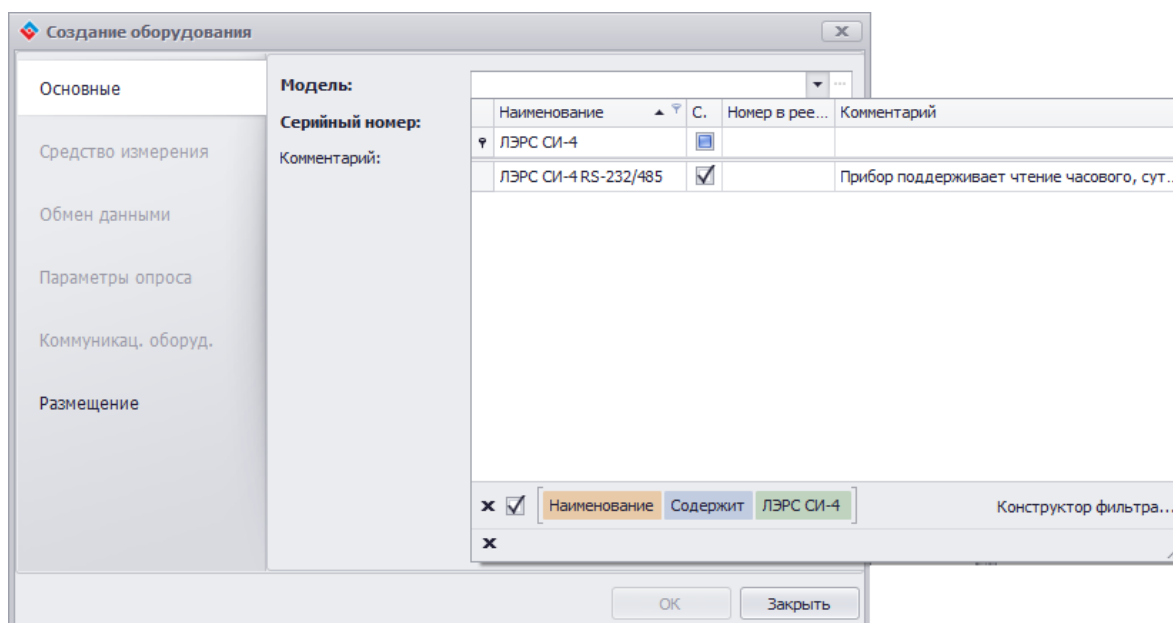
Создание оборудования

Основные

Средство измерения

Обмен данными

Параметры опроса

Коммуникац. оборуд.

Размещение

Модель:

Серийный номер:

Комментарий:

| Наименование | С. | Номер в рее... | Комментарий |
|---|---|---|---|
| ЛЭРС СИ-4 | | | |
| ЛЭРС СИ-4 RS-232/485 | | | Прибор поддерживает чтение часового, сут... |

Наименование Содержит ЛЭРС СИ-4

Конструктор фильтра...

OK

Закрыть